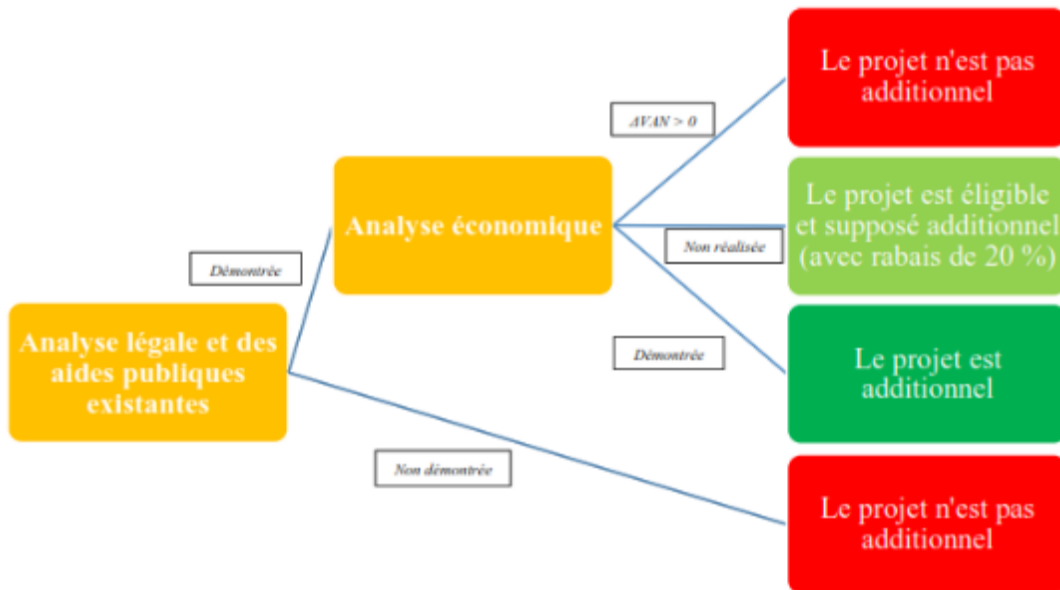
Analyse légale et des aides publiques existantes

Démontrée

Analyse économique

ΔVAN > 0

Le projet n'est pas additionnel

Non réalisée

Le projet est éligible et supposé additionnel (avec rabais de 20 %)

Démontrée

Le projet est additionnel

Non démontrée

Le projet n'est pas additionnel